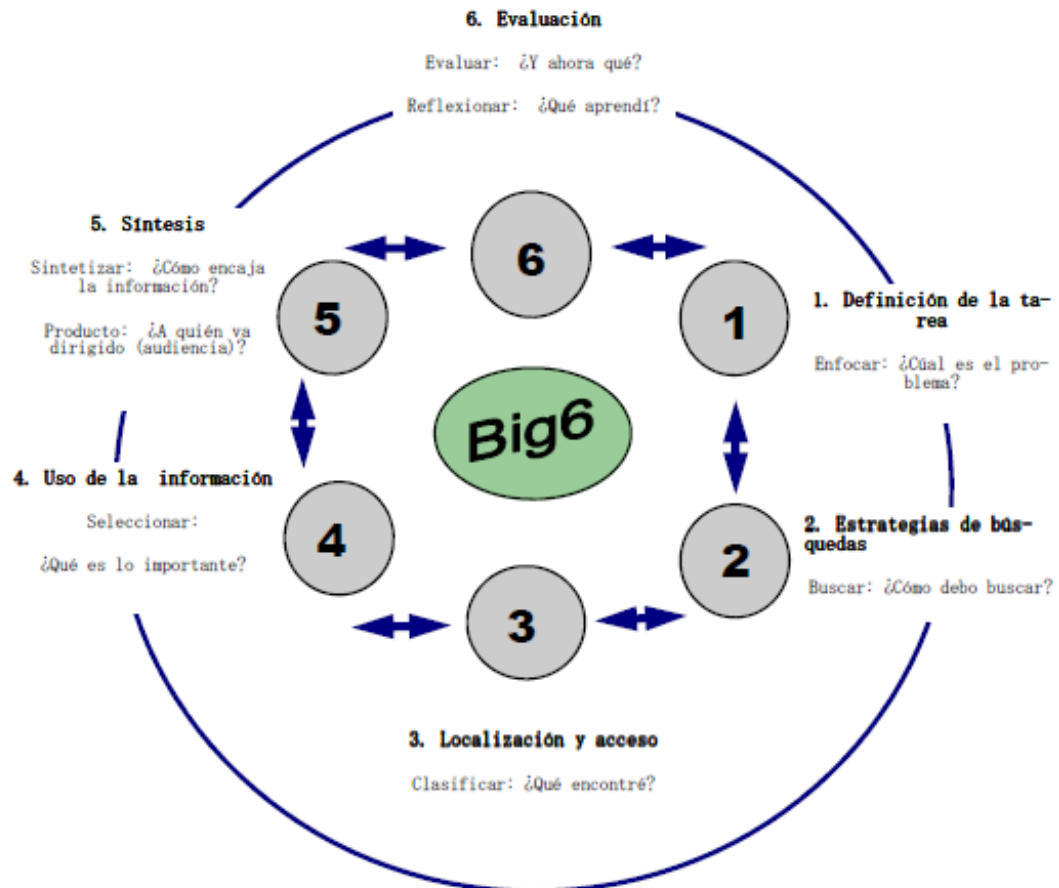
6. Evaluación

Evaluar: ¿Y ahora qué?

Reflexionar: ¿Qué aprendí?

5. Síntesis

Sintetizar: ¿Cómo encaja la información?

Producto: ¿A quién va dirigido (audiencia)?

6

5

1

1. Definición de la tarea

Enfocar: ¿Cúal es el problema?

Big6

4. Uso de la información

Seleccionar:

¿Qué es lo importante?

4

2

2. Estrategias de búsquedas

Buscar: ¿Cómo debo buscar?

3

3. Localización y acceso

Clasificar: ¿Qué encontré?